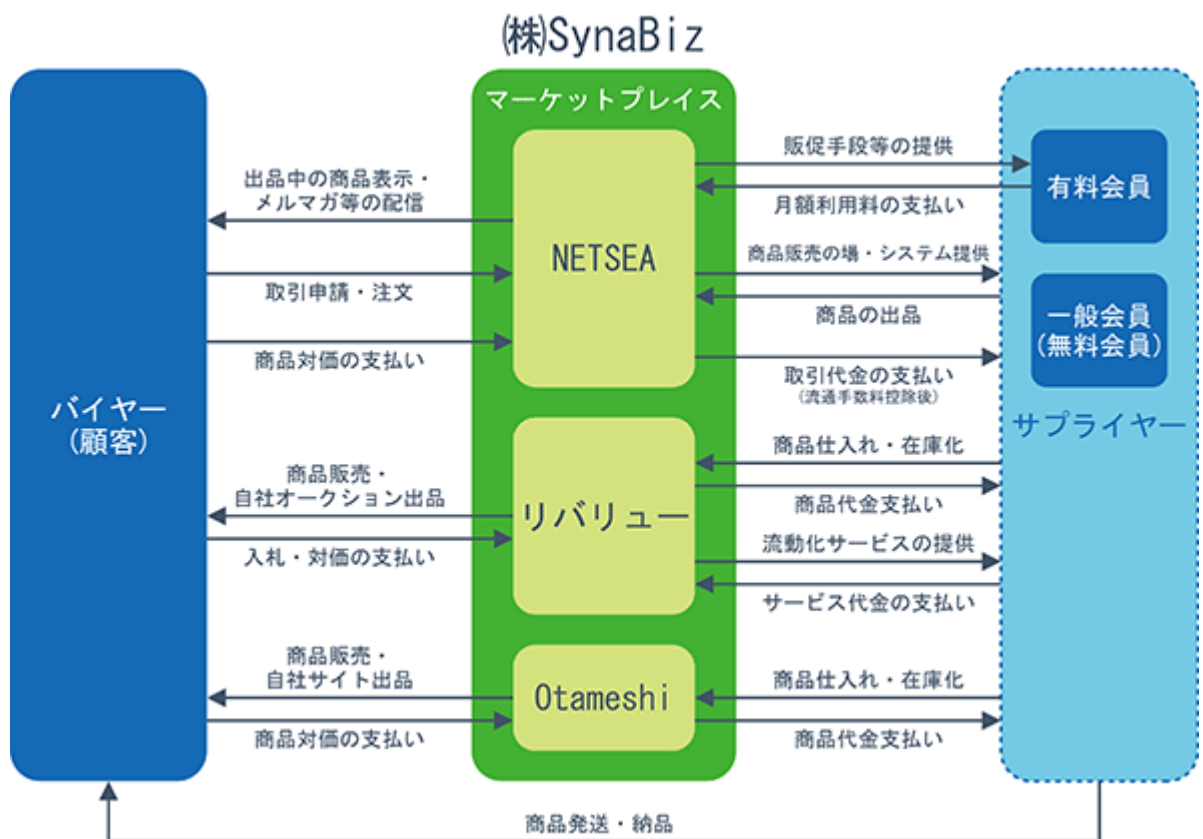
㈱SynaBiz

マーケットプレイス

バイヤー
(顧客)

出品中の商品表示・
メルマガ等の配信

取引申請・注文

商品対価の支払い

NETSEA

販促手段等の提供

月額利用料の支払い

有料会員

商品販売の場・システム提供

商品の出品

一般会員
(無料会員)

取引代金の支払い
(流通手数料控除後)

サプライヤー

商品販売・
自社オークション出品

入札・対価の支払い

リバリュー

商品仕入れ・在庫化

商品代金支払い

流動化サービスの提供

サービス代金の支払い

商品販売・
自社サイト出品

商品対価の支払い

Otameshi

商品仕入れ・在庫化

商品代金支払い

商品発送・納品